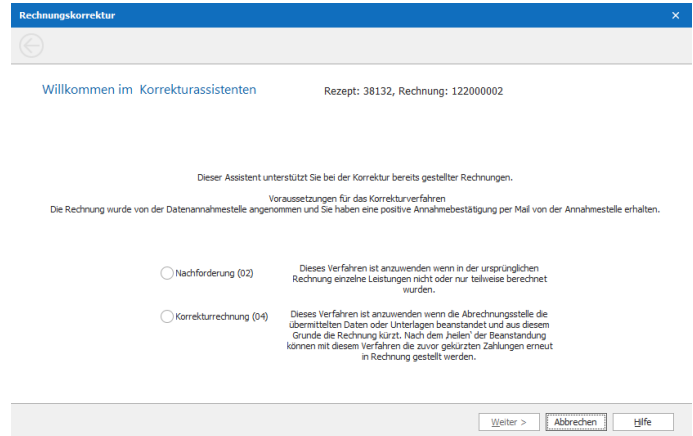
Rechnungskorrektur

×

Willkommen im Korrekturassistenten

Rezept: 38132, Rechnung: 122000002

Dieser Assistent unterstützt Sie bei der Korrektur bereits gestellter Rechnungen.

Voraussetzungen für das Korrekturverfahren
Die Rechnung wurde von der Datenannahmestelle angenommen und Sie haben eine positive Annahmebestätigung per Mail von der Annahmestelle erhalten.

Nachforderung (02)

Dieses Verfahren ist anzuwenden wenn in der ursprünglichen Rechnung einzelne Leistungen nicht oder nur teilweise berechnet wurden.

Korrekturrechnung (04)

Dieses Verfahren ist anzuwenden wenn die Abrechnungsstelle die übermittelten Daten oder Unterlagen beanstandet und aus diesem Grunde die Rechnung kürzt. Nach dem 'heilen' der Beanstandung können mit diesem Verfahren die zuvor gekürzten Zahlungen erneut in Rechnung gestellt werden.

Weiter >

Abbrechen

Hilfe